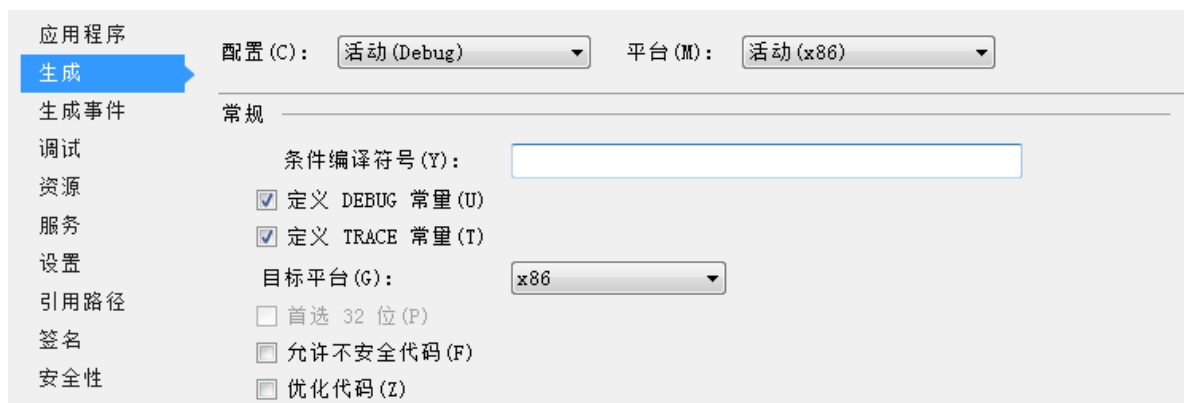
应用程序
生成
生成事件
调试
资源
服务
设置
引用路径
签名
安全性

配置(C): 活动(Debug)
平台(M): 活动(x86)

常规

条件编译符号(Y):
定义 DEBUG 常量(U)
定义 TRACE 常量(T)
目标平台(G): x86
首选 32 位(P)
允许不安全代码(F)
优化代码(Z)